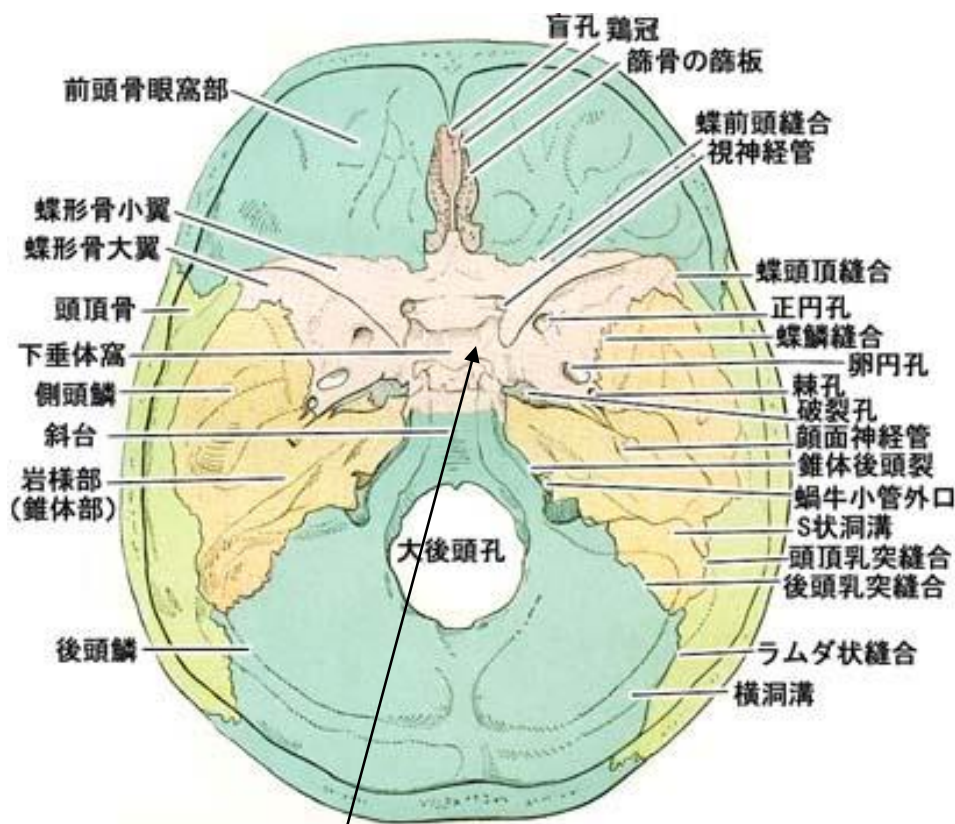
盲孔 鶏冠
篩骨の篩板
前頭骨眼窩部
蝶前頭縫合
視神経管
蝶形骨小翼
蝶形骨大翼
蝶頭頂縫合
頭頂骨
正円孔
蝶鱗縫合
下垂体窩
卵円孔
側頭鱗
棘孔
破裂孔
斜台
顔面神経管
錐体後頭裂
岩様部
(錐体部)
蝸牛小管外口
S状洞溝
大後頭孔
頭頂乳突縫合
後頭乳突縫合
後頭鱗
ラムダ状縫合
横洞溝